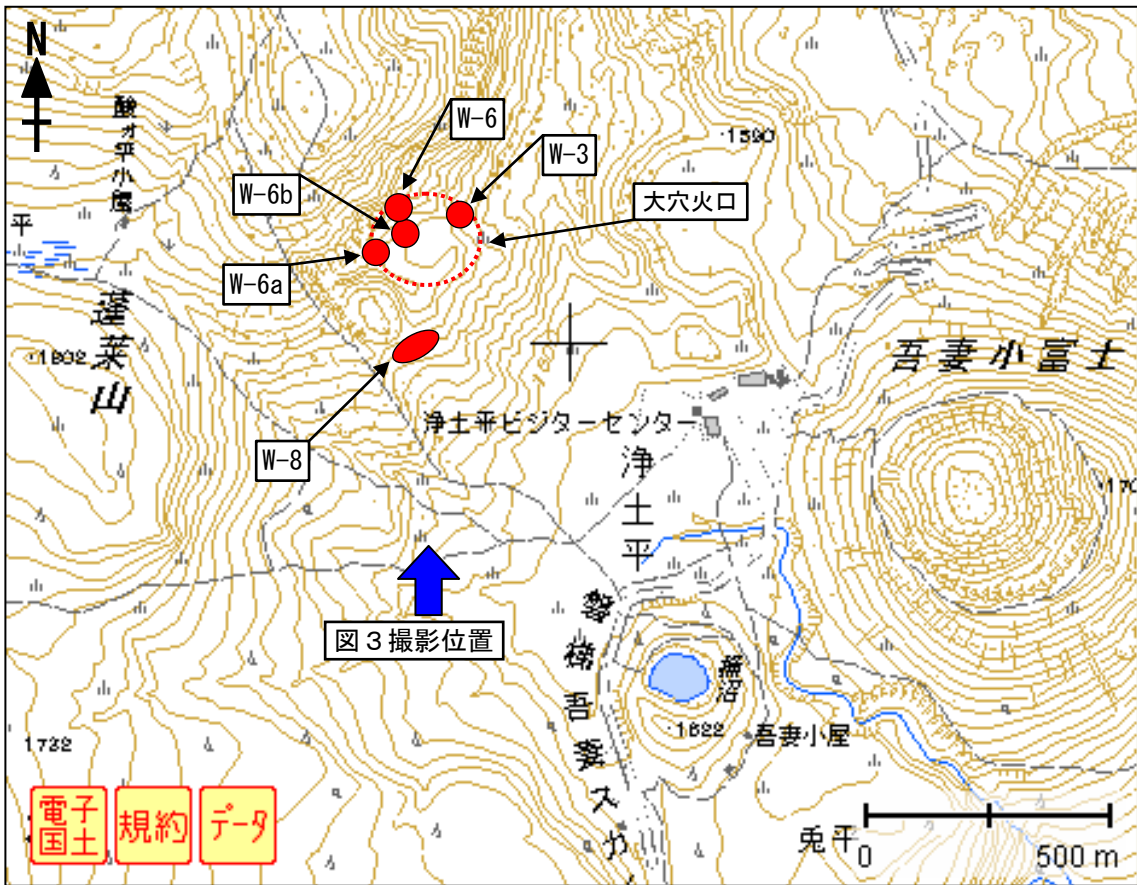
N

酸ヶ平小屋

平

W-6

W-3

W-6b

大穴火口

W-6a

1590

蓬莱山

1802

吾妻小富士

W-8

浄土平ビジターセンター

浄土平

1707

磐梯吾妻スカイ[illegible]

図３撮影位置

桶沼

1622

吾妻小屋

1722

電子国土

規約

データ

兎平

0

500 m